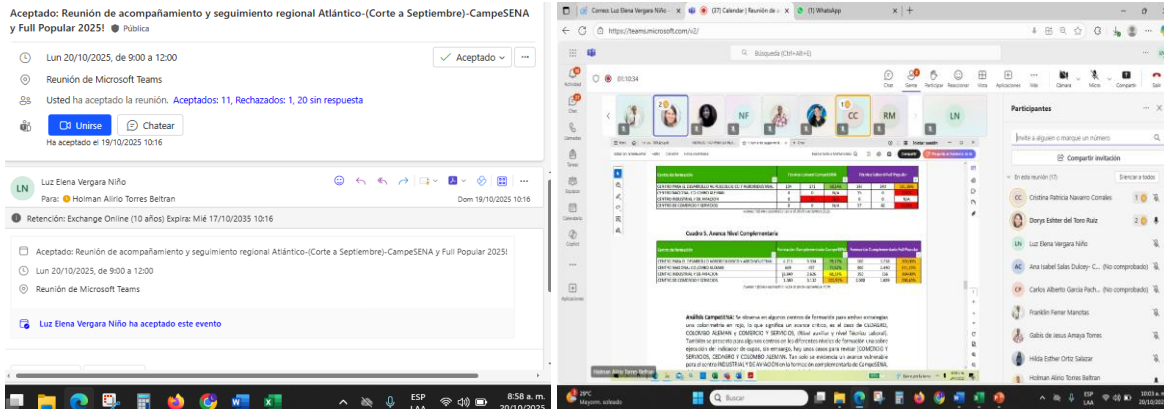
Aceptado: Reunión de acompañamiento y seguimiento regional Atlántico-(Corte a Septiembre)-CampeSENA y Full Popular 2025! Pública

Lun 20/10/2025, de 9:00 a 12:00

Reunión de Microsoft Teams

Usted ha aceptado la reunión. Aceptados: 11, Rechazados: 1, 20 sin respuesta

Unirse

Chatear

Ha aceptado el 19/10/2025 10:16

Aceptado

LN

Luz Elena Vergara Niño

Para: Holman Alirio Torres Beltran

Dom 19/10/2025 10:16

Retención: Exchange Online (10 años) Expira: Mié 17/10/2025 10:16

Aceptado: Reunión de acompañamiento y seguimiento regional Atlántico-(Corte a Septiembre)-CampeSENA y Full Popular 2025!

Lun 20/10/2025, de 9:00 a 12:00

Reunión de Microsoft Teams

Luz Elena Vergara Niño ha aceptado este evento

8:58 a. m.
20/10/2025

ESP
LAA

Correo: Luz Elena Vergara Niño

(37) Calendar | Reunión de a

(1) WhatsApp

https://teams.microsoft.com/v2/

Búsqueda (Ctrl+Alt+E)

01:10:34

Chat

Gente

Participar

Reaccionar

Vista

Aplicaciones

Más

Cámara

Micro

Compartir

Salir

Actividad

Chat

Calendario

Tareas

Equipos

Calendario

Copilot

Aplicaciones

NF

CC

RM

LN

Cuadro 5. Avance Nivel Complementaria

Análisis CampeSENA:

Holman Alirio Torres Beltran

Participantes

Invite a alguien o marque un número

Compartir invitación

En esta reunión (17)

Silenciar a todos

CC

Cristina Patricia Navarro Corrales

Dorys Esther del Toro Ruiz

LN

Luz Elena Vergara Niño

AC

Ana Isabel Salas Dulcey- C... (No comprobado)

CP

Carlos Alberto Garcia Pach... (No comprobado)

Franklin Ferrer Manotas

Gabis de Jesus Amaya Torres

Hilda Esther Ortiz Salazar

Holman Alirio Torres Beltran

29°C
Mayorm. soleado

Buscar

ESP
LAA

10:03 a.
20/10/202